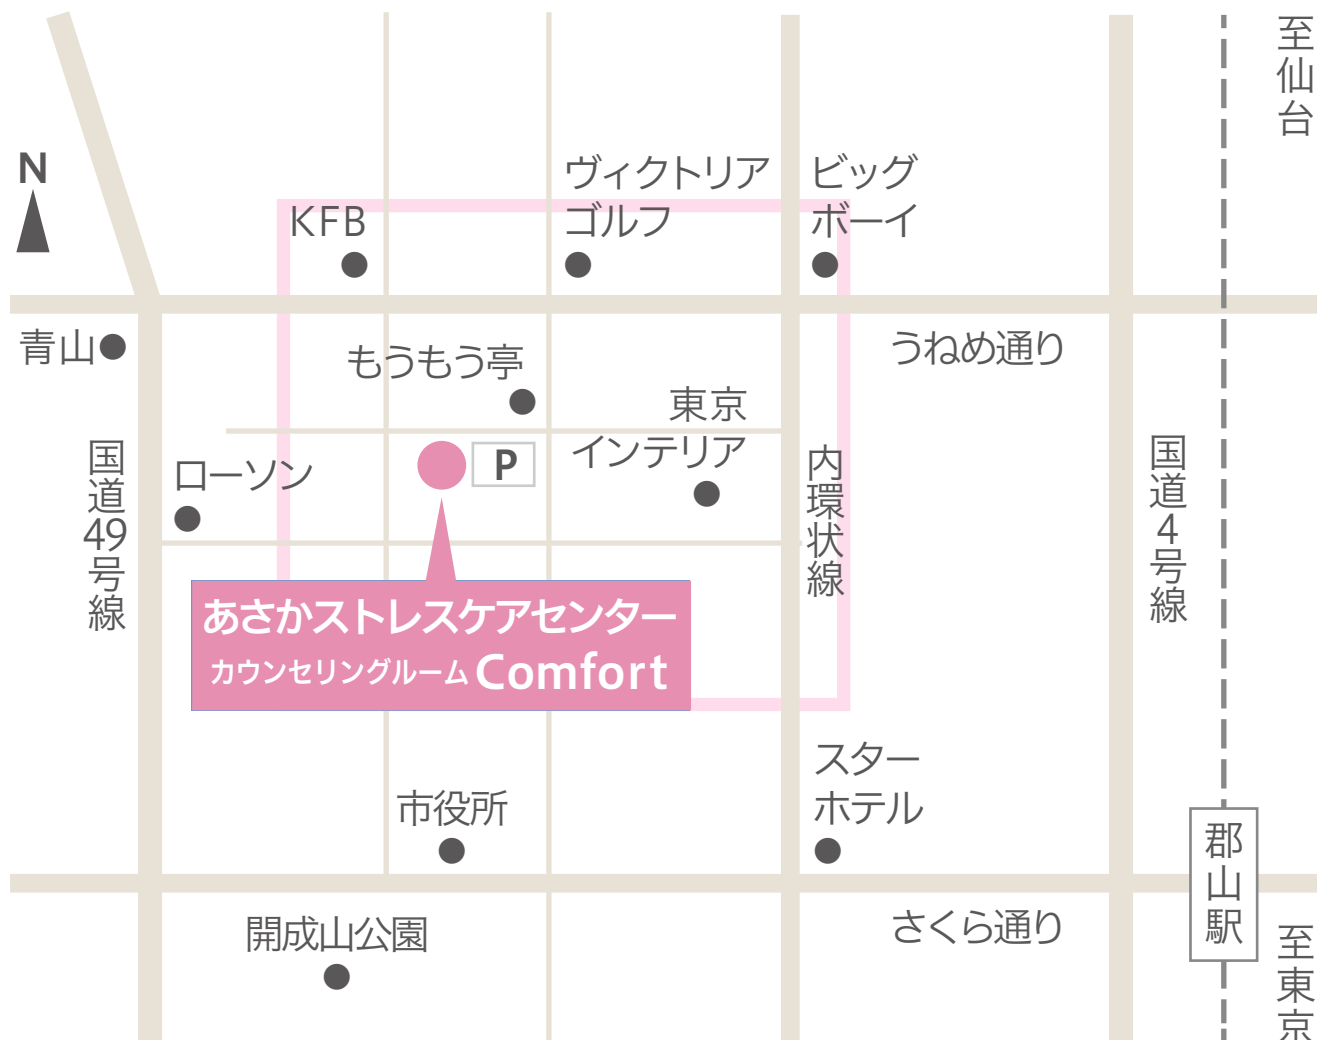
至仙台

N

KFB

ヴィクトリアゴルフ

ビッグボーイ

青山

もうもう亭

うねめ通り

東京インテリア

P

国道49号線

ローソン

内環状線

国道4号線

あさかストレスケアセンター
カウンセリングルーム Comfort

スターホテル

市役所

郡山駅

開成山公園

さくら通り

至東京